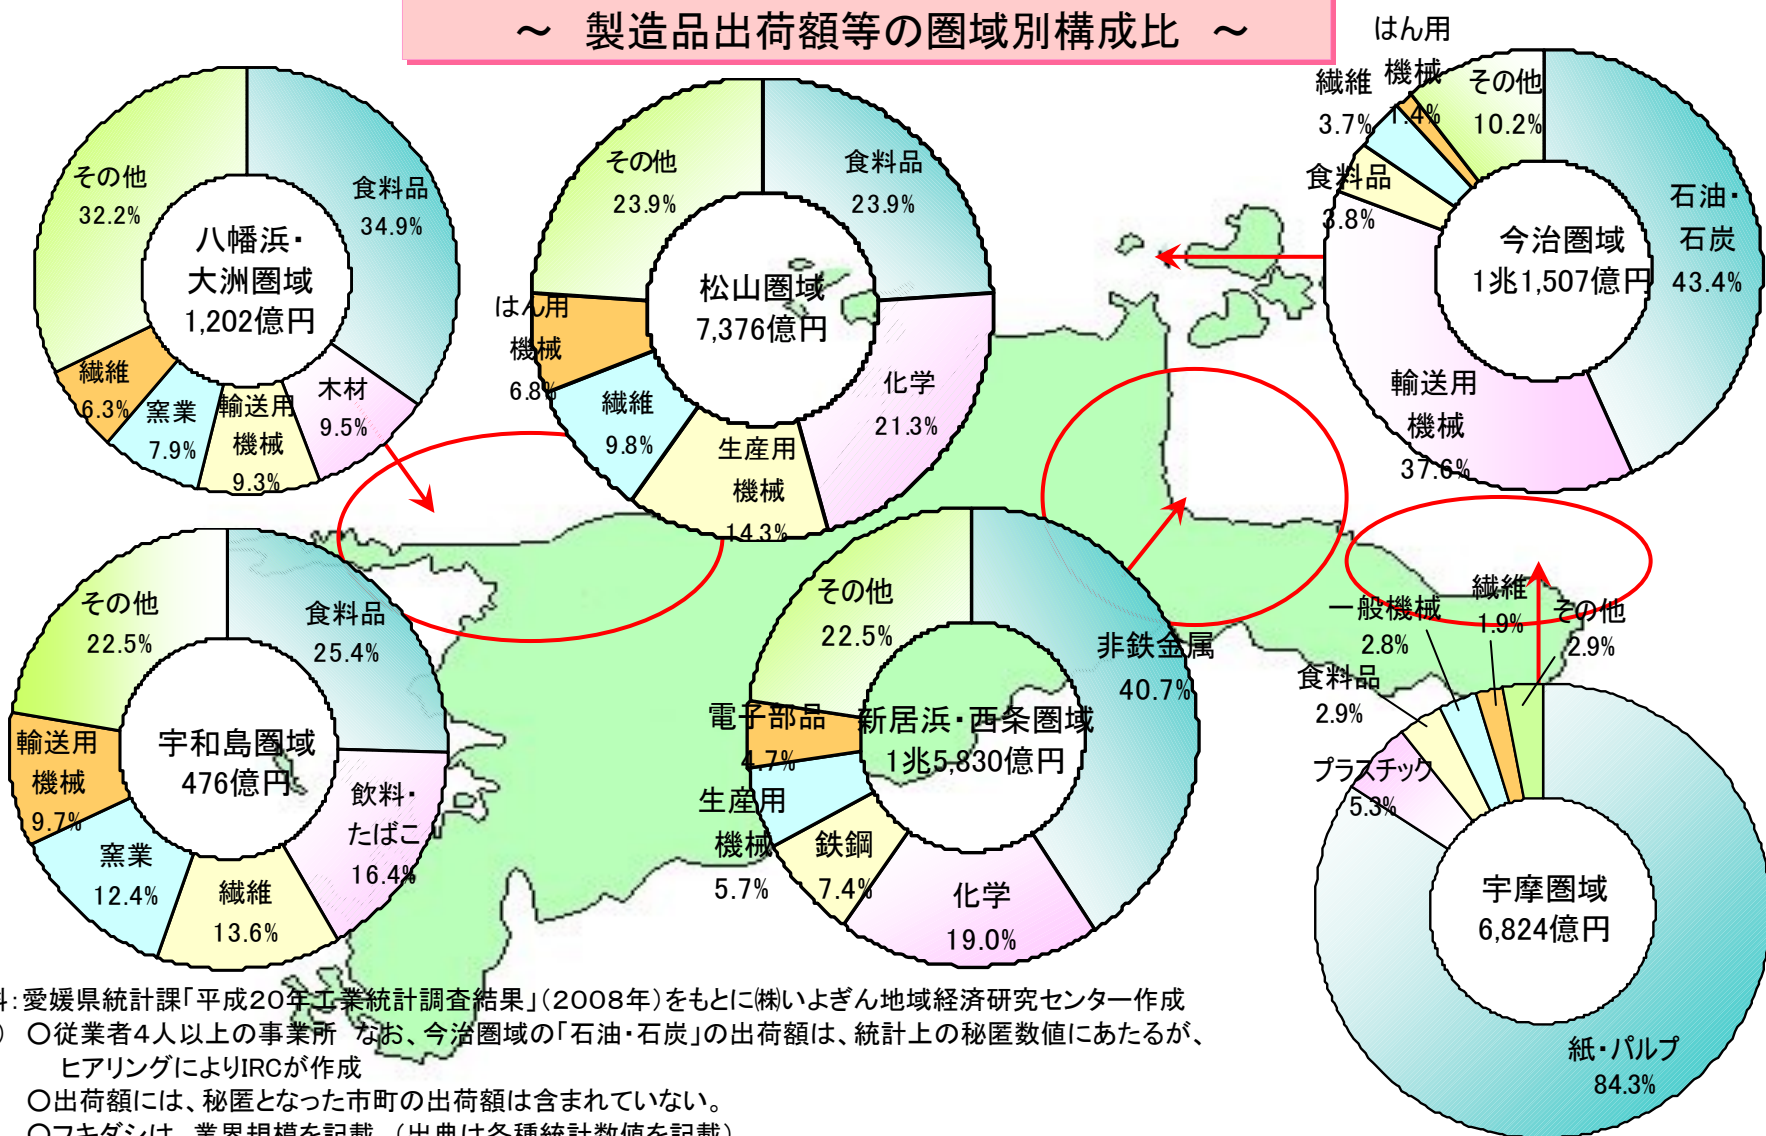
～ 製造品出荷額等の圏域別構成比 ～

その他
32.2%
食料品
34.9%
八幡浜・
大洲圏域
1,202億円
繊維
6.3%
窯業
7.9%
輸送用
機械
9.3%
木材
9.5%

その他
23.9%
食料品
23.9%
松山圏域
7,376億円
はん用
機械
6.8%
繊維
9.8%
生産用
機械
14.3%
化学
21.3%

はん用
機械
1.4%
繊維
3.7%
その他
10.2%
食料品
3.8%
今治圏域
1兆1,507億円
石油・
石炭
43.4%
輸送用
機械
37.6%

その他
22.5%
食料品
25.4%
宇和島圏域
476億円
輸送用
機械
9.7%
窯業
12.4%
繊維
13.6%
飲料・
たばこ
16.4%

その他
22.5%
非鉄金属
40.7%
新居浜・西条圏域
1兆5,830億円
電子部品
4.7%
生産用
機械
5.7%
鉄鋼
7.4%
化学
19.0%

繊維
1.9%
一般機械
2.8%
その他
2.9%
食料品
2.9%
プラスチック
5.3%
宇摩圏域
6,824億円
紙・パルプ
84.3%

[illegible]料:愛媛県統計課「平成20年工業統計調査結果」(2008年)をもとに㈱いよぎん地域経済研究センター作成
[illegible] ○従業者4人以上の事業所 なお、今治圏域の「石油・石炭」の出荷額は、統計上の秘匿数値にあたるが、ヒアリングによりIRCが作成
○出荷額には、秘匿となった市町の出荷額は含まれていない。
○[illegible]